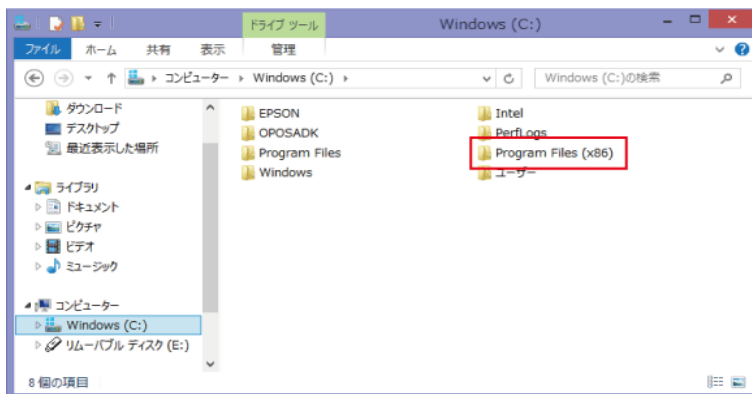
ドライブ ツール
Windows (C:)
ファイル ホーム 共有 表示 管理
コンピューター › Windows (C:) ›
Windows (C:)の検索
ダウンロード
デスクトップ
最近表示した場所
ライブラリ
ドキュメント
ピクチャ
ビデオ
ミュージック
コンピューター
Windows (C:)
リムーバブル ディスク (E:)
EPSON
OPOSADK
Program Files
Windows
Intel
PerfLogs
Program Files (x86)
ユーザー
8 個の項目